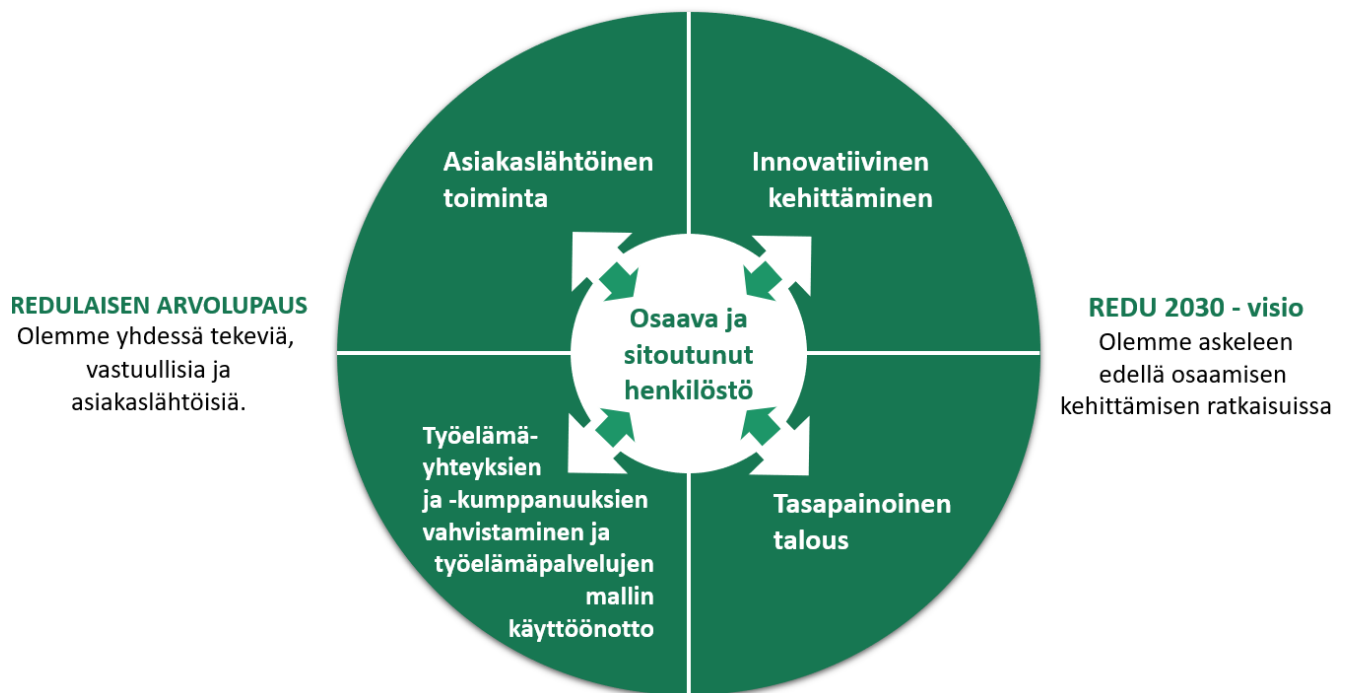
REDULAISEN ARVOLUPAUS
Olemme yhdessä tekeviä, vastuullisia ja asiakaslähtöisiä.

Asiakaslähtöinen toiminta

Innovatiivinen kehittäminen

Osaava ja sitoutunut henkilöstö

Työelämäyhteyksien ja -kumppanuuksien vahvistaminen ja työelämäpalvelujen mallin käyttöönotto

Tasapainoinen talous

REDU 2030 - visio
Olemme askeleen edellä osaamisen kehittämisen ratkaisuissa